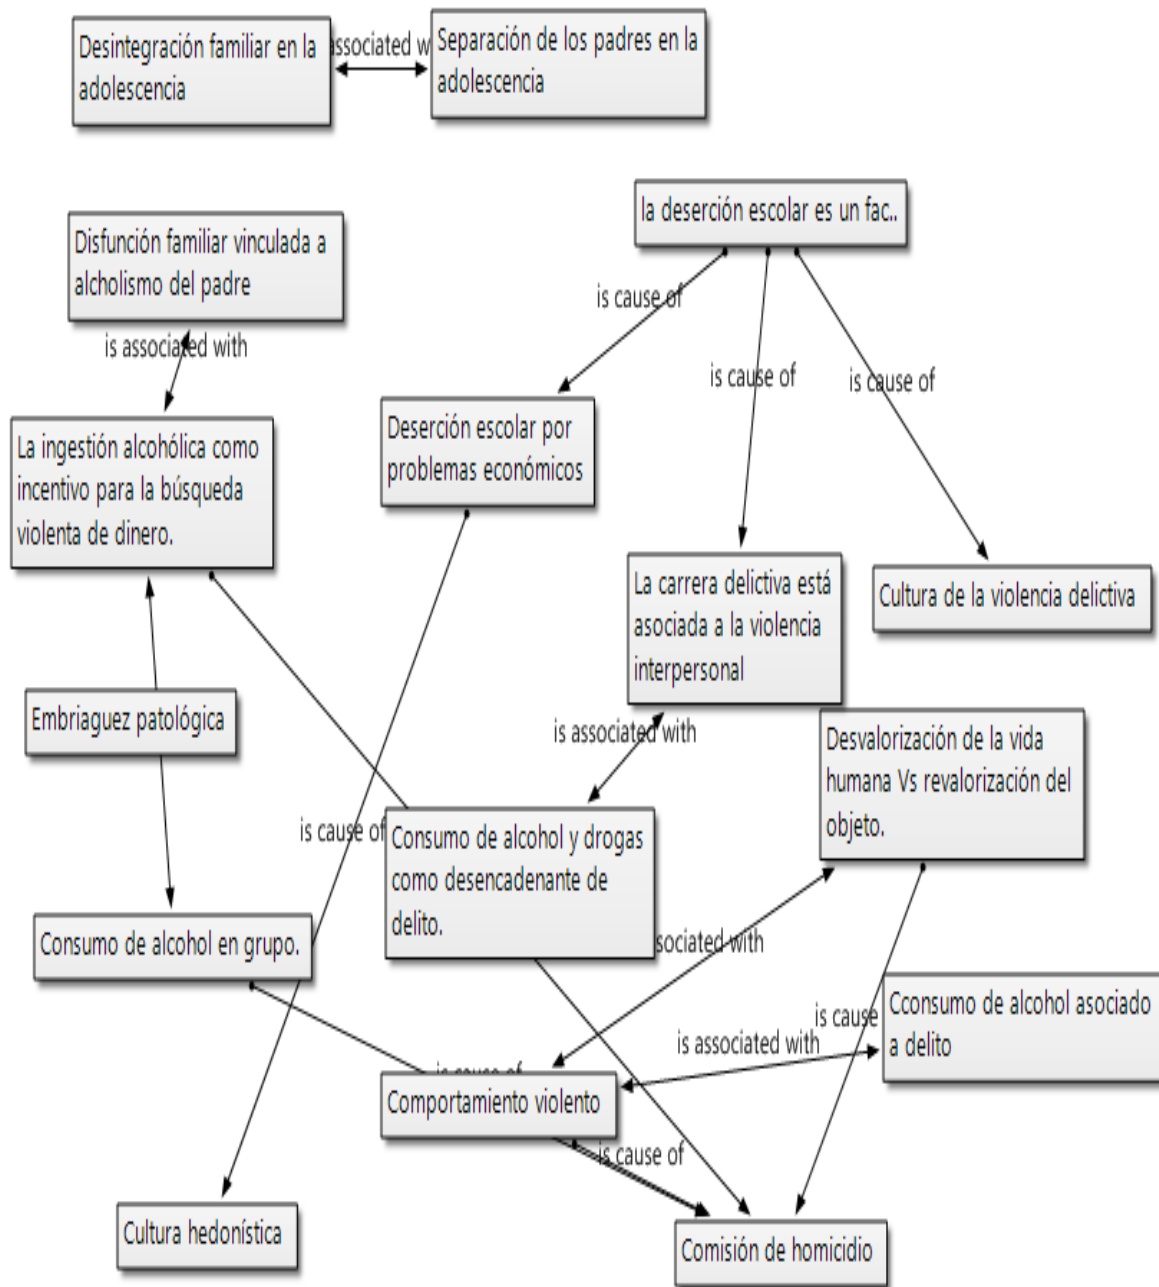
Desintegración familiar en la adolescencia

associated w

Separación de los padres en la adolescencia

la deserción escolar es un fac..

Disfunción familiar vinculada a alcholismo del padre

is cause of

is associated with

is cause of

is cause of

La ingestión alcohólica como incentivo para la búsqueda violenta de dinero.

Deserción escolar por problemas económicos

La carrera delictiva está asociada a la violencia interpersonal

Cultura de la violencia delictiva

Embriaguez patológica

is associated with

Desvalorización de la vida humana Vs revalorización del objeto.

is cause of

Consumo de alcohol y drogas como desencadenante de delito.

Consumo de alcohol en grupo.

sociated with

is cause

Cconsumo de alcohol asociado a delito

is associated with

is cause of

Comportamiento violento

is cause of

Cultura hedonística

Comisión de homicidio